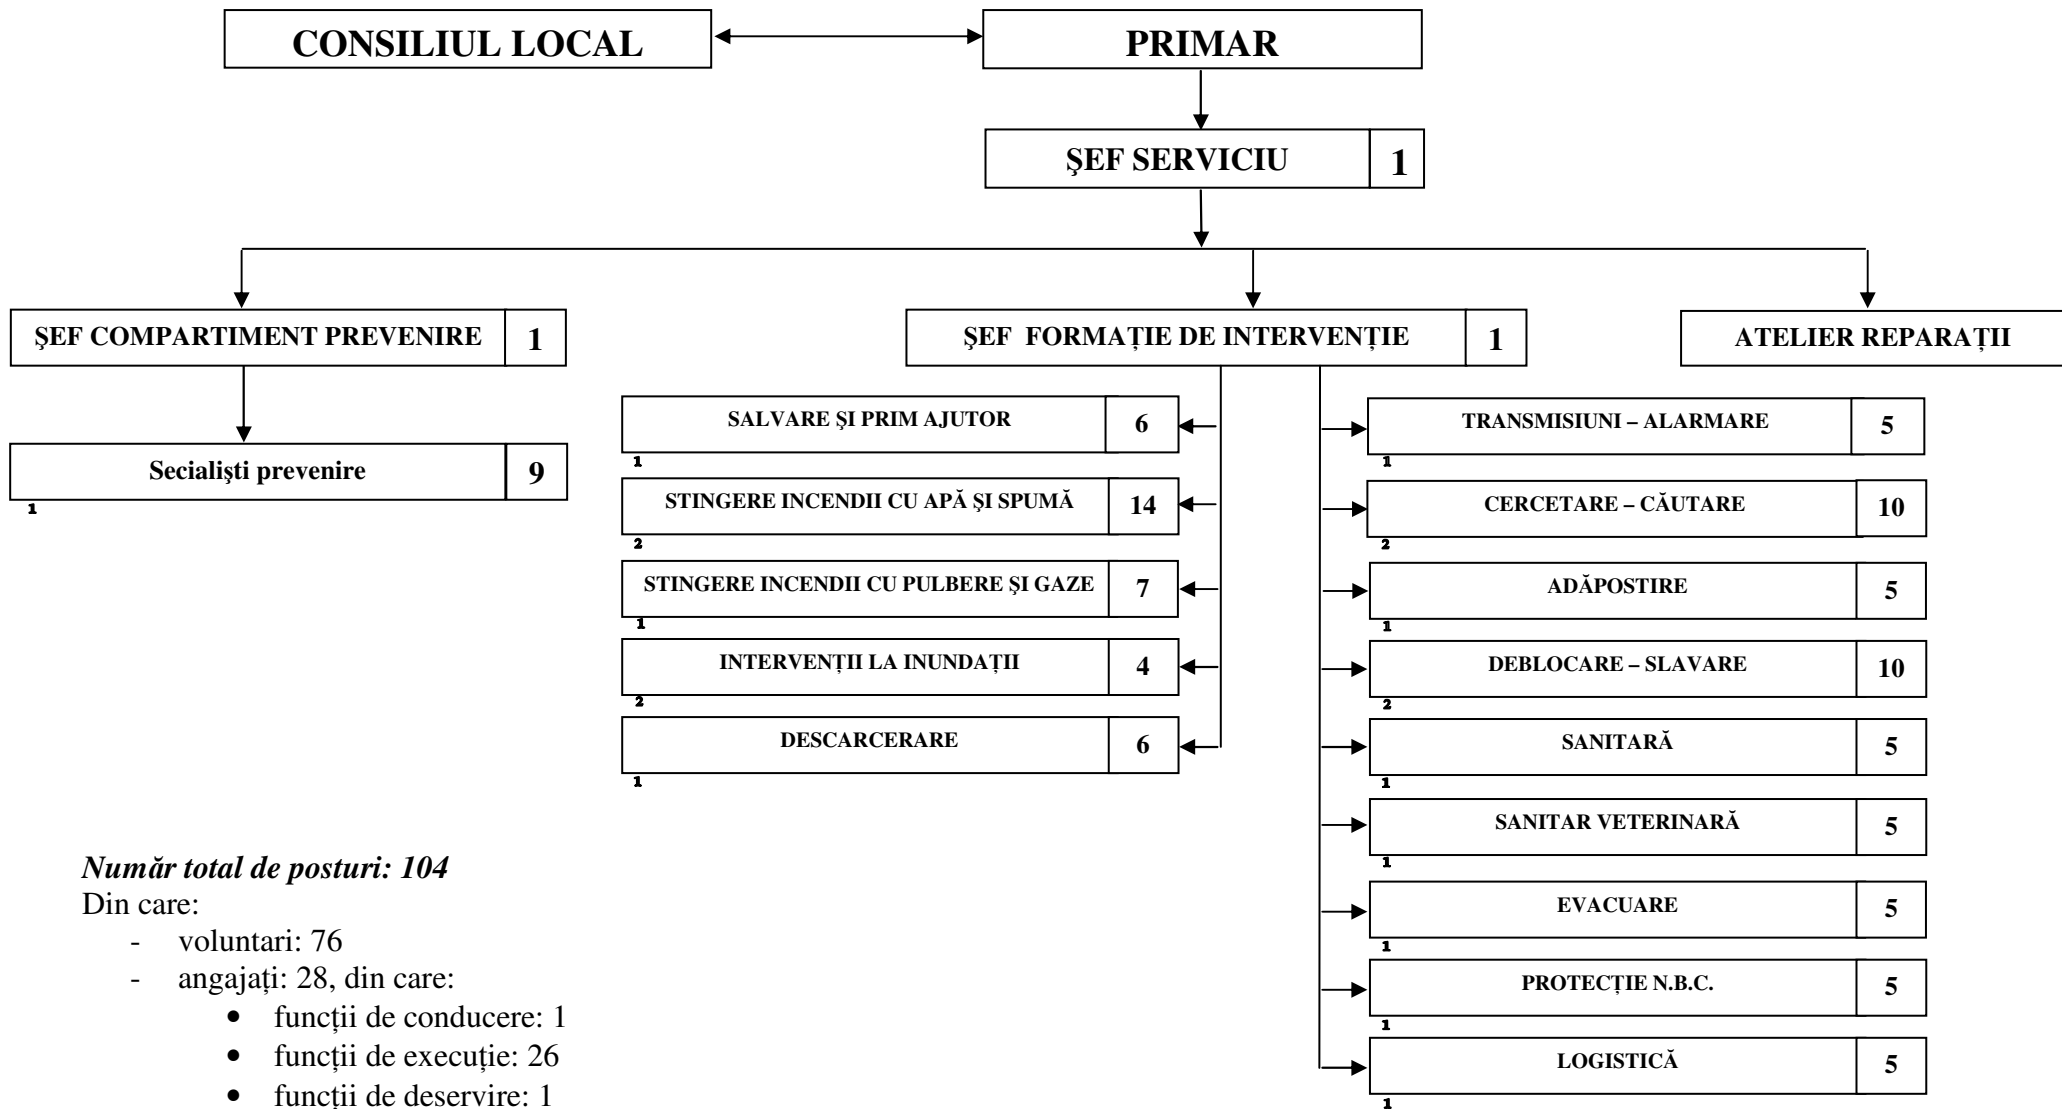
CONSILIUL LOCAL

PRIMAR

ŞEF SERVICIU | 1

ŞEF COMPARTIMENT PREVENIRE | 1

Secialişti prevenire | 9
1

ŞEF FORMAȚIE DE INTERVENȚIE | 1

ATELIER REPARAȚII

SALVARE ŞI PRIM AJUTOR | 6
1

STINGERE INCENDII CU APĂ ŞI SPUMĂ | 14
2

STINGERE INCENDII CU PULBERE ŞI GAZE | 7
1

INTERVENȚII LA INUNDAȚII | 4
2

DESCARCERARE | 6
1

TRANSMISIUNI – ALARMARE | 5
1

CERCETARE – CĂUTARE | 10
2

ADĂPOSTIRE | 5
1

DEBLOCARE – SLAVARE | 10
2

SANITARĂ | 5
1

SANITAR VETERINARĂ | 5
1

EVACUARE | 5
1

PROTECȚIE N.B.C. | 5
1

LOGISTICĂ | 5
1

*Număr total de posturi: 104*
Din care:
- voluntari: 76
- angajați: 28, din care:
  • funcții de conducere: 1
  • funcții de execuție: 26
  • funcții de deservire: 1